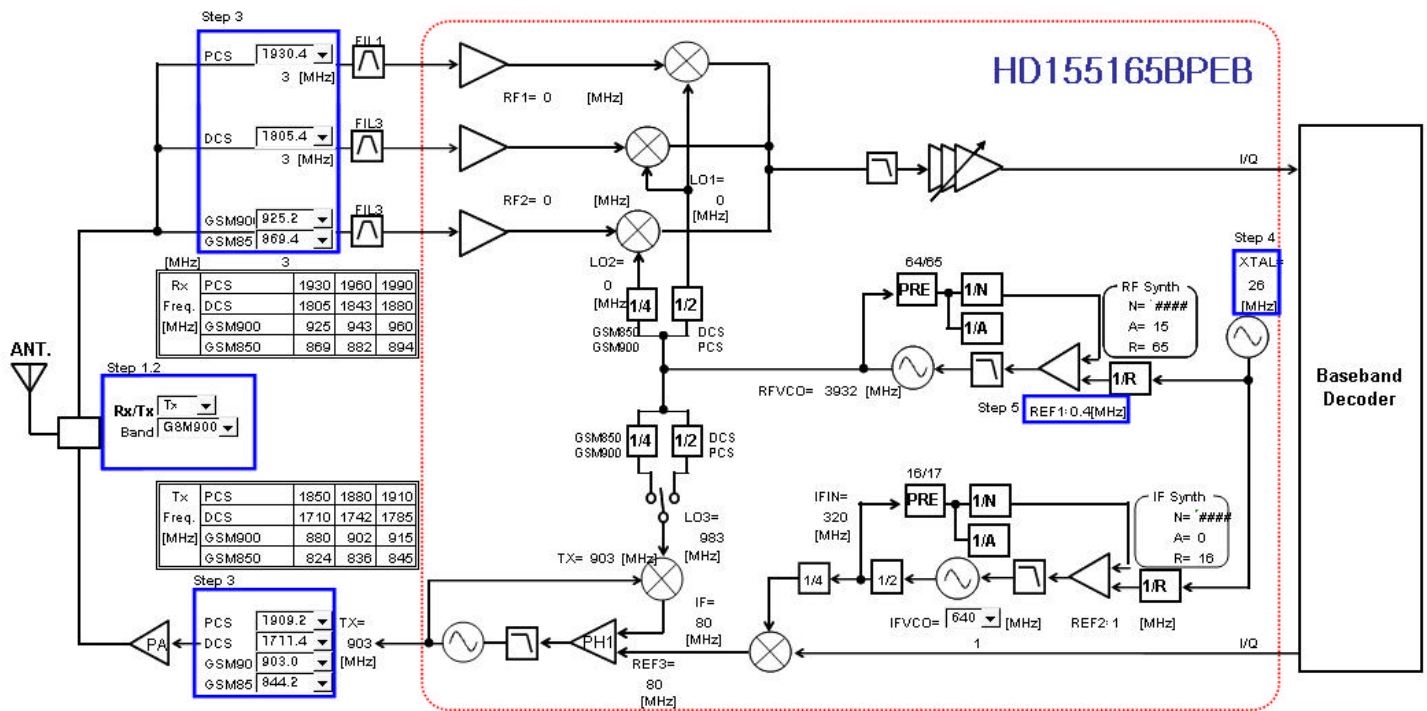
Step 3

PCS 1930.4
3 [MHz]

DCS 1805.4
3 [MHz]

GSM900 925.2
GSM85 869.4

FIL1

FIL3

FIL3

HD155165BPEB

RF1= 0 [MHz]

RF2= 0 [MHz]

LO1=
0
[MHz]

LO2=
0
[MHz]

I/Q

[MHz] 3

| Rx | PCS | 1930 | 1960 | 1990 |
|---|---|---|---|---|
| Freq. | DCS | 1805 | 1843 | 1880 |
| [MHz] | GSM900 | 925 | 943 | 960 |
| | GSM850 | 869 | 882 | 894 |

1/4

1/2

GSM850
GSM900

DCS
PCS

64/65

PRE

1/N

1/A

RF Synth
N= ####
A= 15
R= 65

Step 4
XTAL=
26
[MHz]

ANT.

Step 1.2

Rx/Tx Tx
Band GSM900

RFVCO= 3932 [MHz]

Step 5

REF1: 0.4[MHz]

1/R

Baseband
Decoder

GSM850
GSM900

1/4

1/2

DCS
PCS

| Tx | PCS | 1850 | 1880 | 1910 |
|---|---|---|---|---|
| Freq. | DCS | 1710 | 1742 | 1785 |
| [MHz] | GSM900 | 880 | 902 | 915 |
| | GSM850 | 824 | 836 | 845 |

LO3=
983
[MHz]

16/17

IFIN=
320
[MHz]

PRE

1/N

1/A

IF Synth
N= ####
A= 0
R= 16

TX= 903 [MHz]

1/4

1/2

1/R

Step 3

PCS 1909.2
DCS 1711.4
GSM90 903.0
GSM85 844.2

TX=
903
[MHz]

PA

PH1

IF=
80
[MHz]

IFVCO= 640 [MHz]

REF2: 1 [MHz]

1

I/Q

REF3=
80
[MHz]